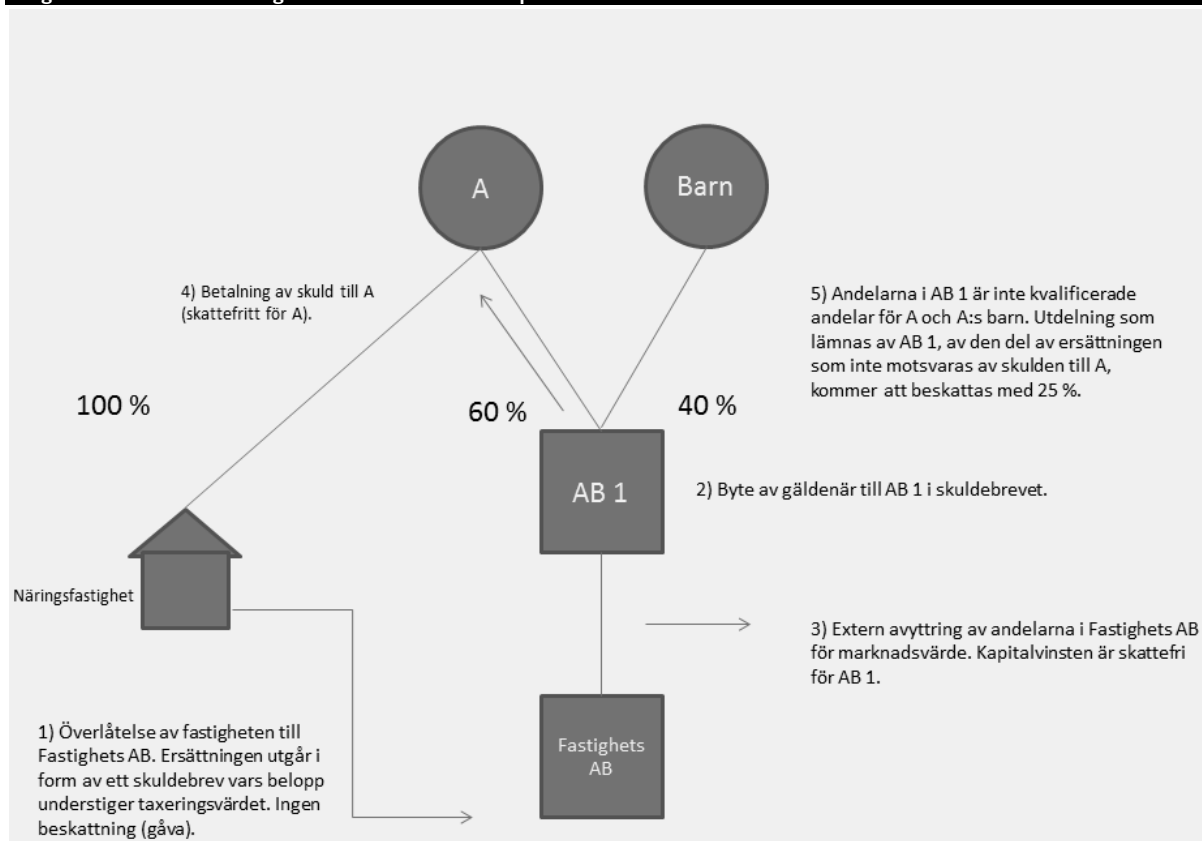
A

Barn

4) Betalning av skuld till A (skattefritt för A).

5) Andelarna i AB 1 är inte kvalificerade andelar för A och A:s barn. Utdelning som lämnas av AB 1, av den del av ersättningen som inte motsvaras av skulden till A, kommer att beskattas med 25 %.

100 %

60 %

40 %

AB 1

2) Byte av gäldenär till AB 1 i skuldebrevet.

Näringsfastighet

3) Extern avyttring av andelarna i Fastighets AB för marknadsvärde. Kapitalvinsten är skattefri för AB 1.

Fastighets AB

1) Överlåtelse av fastigheten till Fastighets AB. Ersättningen utgår i form av ett skuldebrev vars belopp understiger taxeringsvärdet. Ingen beskattning (gåva).